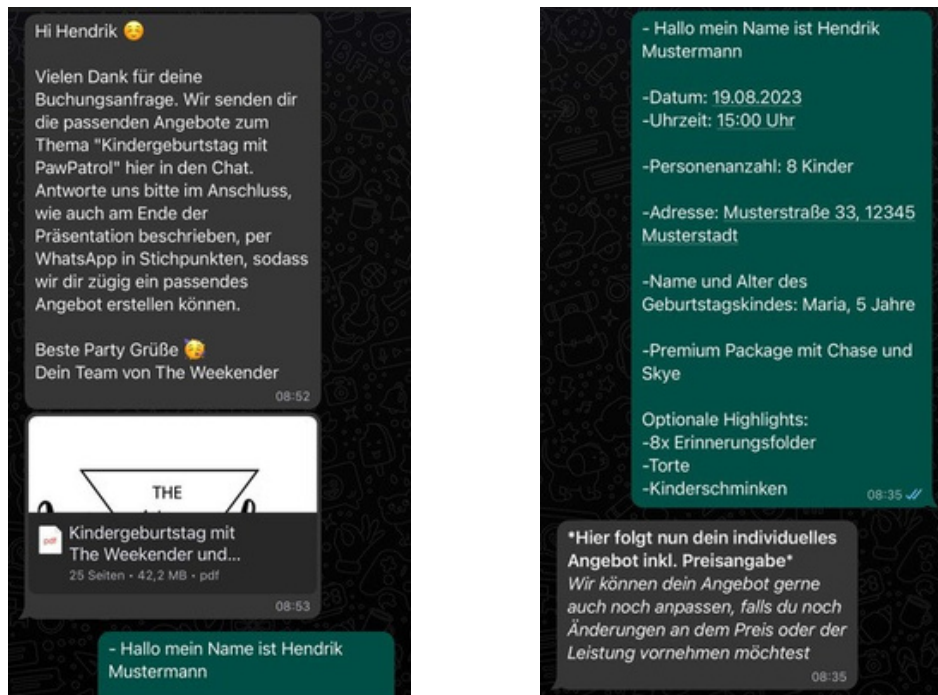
Hi Hendrik 😊

Vielen Dank für deine Buchungsanfrage. Wir senden dir die passenden Angebote zum Thema "Kindergeburtstag mit PawPatrol" hier in den Chat. Antworte uns bitte im Anschluss, wie auch am Ende der Präsentation beschrieben, per WhatsApp in Stichpunkten, sodass wir dir zügig ein passendes Angebot erstellen können.

Beste Party Grüße 🥳
Dein Team von The Weekender
08:52

THE

pdf Kindergeburtstag mit The Weekender und...
25 Seiten • 42,2 MB • pdf
08:53

- Hallo mein Name ist Hendrik Mustermann

- Hallo mein Name ist Hendrik Mustermann

-Datum: 19.08.2023
-Uhrzeit: 15:00 Uhr

-Personenanzahl: 8 Kinder

-Adresse: Musterstraße 33, 12345 Musterstadt

-Name und Alter des Geburtstagskindes: Maria, 5 Jahre

-Premium Package mit Chase und Skye

Optionale Highlights:
-8x Erinnerungsfolder
-Torte
-Kinderschminken
08:35

*Hier folgt nun dein individuelles Angebot inkl. Preisangabe*
Wir können dein Angebot gerne auch noch anpassen, falls du noch Änderungen an dem Preis oder der Leistung vornehmen möchtest
08:35